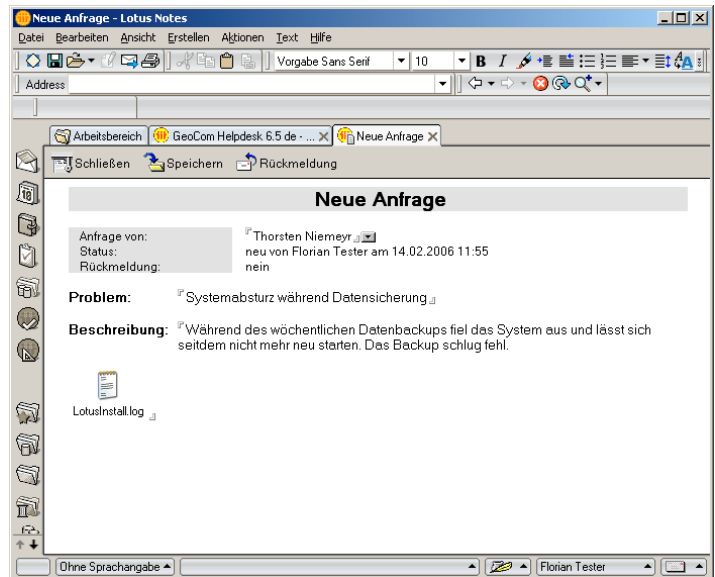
Neue Anfrage - Lotus Notes

Datei Bearbeiten Ansicht Erstellen Aktionen Text Hilfe

Vorgabe Sans Serif 10

Address

Arbeitsbereich GeoCom Helpdesk 6.5 de - ... Neue Anfrage

Schließen Speichern Rückmeldung

Neue Anfrage

| | |
|---|---|
| Anfrage von: | Thorsten Niemeyr |
| Status: | neu von Florian Tester am 14.02.2006 11:55 |
| Rückmeldung: | nein |

Problem: Systemabsturz während Datensicherung

Beschreibung: Während des wöchentlichen Datenbackups fiel das System aus und lässt sich seitdem nicht mehr neu starten. Das Backup schlug fehl.

LotusInstall.log

Ohne Sprachangabe Florian Tester